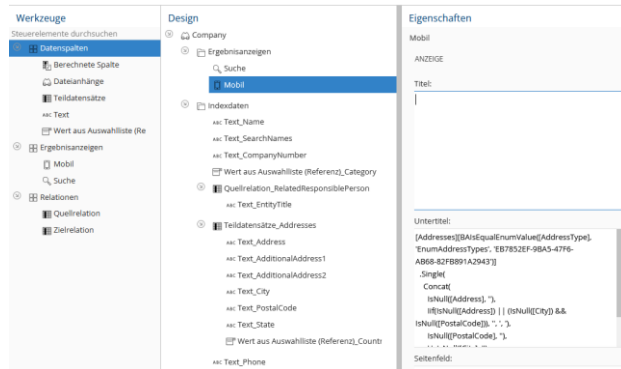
Werkzeuge

Steuerelemente durchsuchen

Datenspalten

Berechnete Spalte

Dateianhänge

Teildatensätze

ABC Text

Wert aus Auswahlliste (Re

Ergebnisanzeigen

Mobil

Suche

Relationen

Quellrelation

Zielrelation

Design

Company

Ergebnisanzeigen

Suche

Mobil

Indexdaten

ABC Text_Name

ABC Text_SearchNames

ABC Text_CompanyNumber

Wert aus Auswahlliste (Referenz)_Category

Quellrelation_RelatedResponsiblePerson

ABC Text_EntityTitle

Teildatensätze_Addresses

ABC Text_Address

ABC Text_AdditionalAddress1

ABC Text_AdditionalAddress2

ABC Text_City

ABC Text_PostalCode

ABC Text_State

Wert aus Auswahlliste (Referenz)_Countr

ABC Text_Phone

Eigenschaften

Mobil

ANZEIGE

Titel:

Untertitel:

[Addresses][BAIsEqualEnumValue([AddressType], 'EnumAddressTypes', 'EB7852EF-9BA5-47F6-AB68-82FB891A2943')]
.Single(
Concat(
IsNull([Address], ''),
Iif(IsNull([Address]) || (IsNull([City]) && IsNull([PostalCode])), '', ', '),
IsNull([PostalCode], ''),

Seitenfeld: